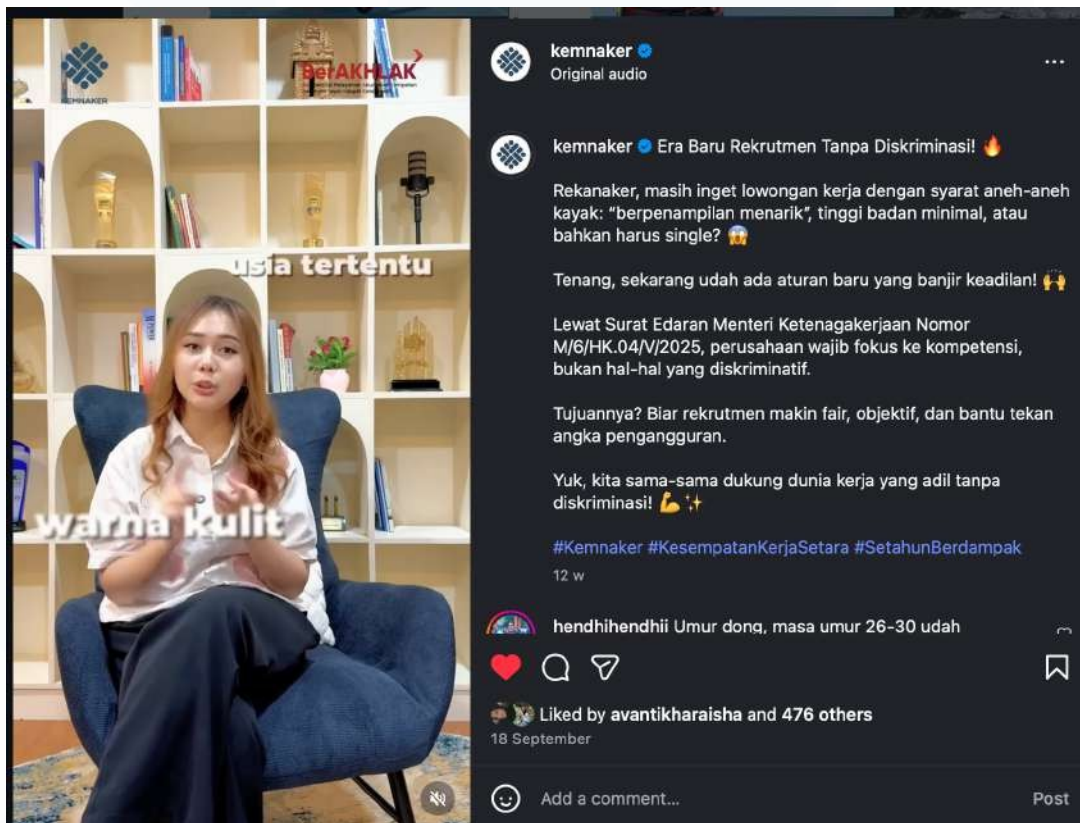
KEMNAKER

BerAKHLAK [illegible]

usia tertentu

warna kulit

kemnaker
Original audio

...

kemnaker Era Baru Rekrutmen Tanpa Diskriminasi! 🔥

Rekanaker, masih inget lowongan kerja dengan syarat aneh-aneh kayak: "berpenampilan menarik", tinggi badan minimal, atau bahkan harus single? 😱

Tenang, sekarang udah ada aturan baru yang banjir keadilan! 🙌

Lewat Surat Edaran Menteri Ketenagakerjaan Nomor M/6/HK.04/V/2025, perusahaan wajib fokus ke kompetensi, bukan hal-hal yang diskriminatif.

Tujuannya? Biar rekrutmen makin fair, objektif, dan bantu tekan angka pengangguran.

Yuk, kita sama-sama dukung dunia kerja yang adil tanpa diskriminasi! 💪✨

#Kemnaker #KesempatanKerjaSetara #SetahunBerdampak

12 w

hendhihendhii Umur dong, masa umur 26-30 udah

Liked by avantikharaisha and 476 others
18 September

Add a comment...
Post